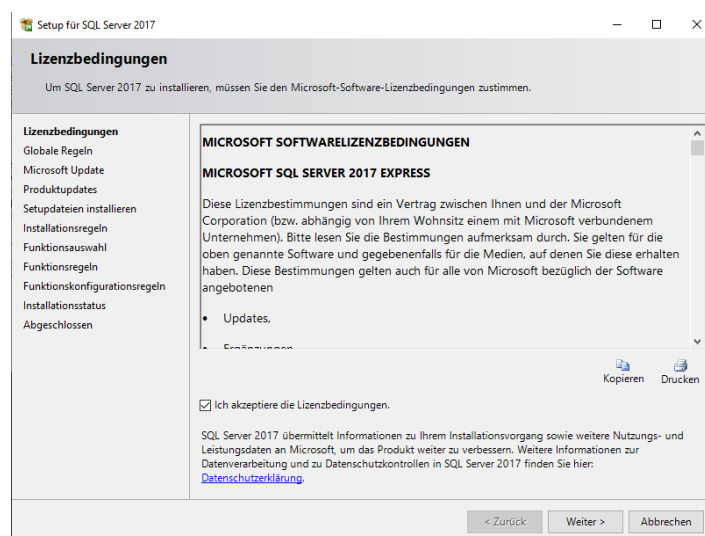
Setup für SQL Server 2017

Lizenzbedingungen

Um SQL Server 2017 zu installieren, müssen Sie den Microsoft-Software-Lizenzbedingungen zustimmen.

Lizenzbedingungen
Globale Regeln
Microsoft Update
Produktupdates
Setupdateien installieren
Installationsregeln
Funktionsauswahl
Funktionsregeln
Funktionskonfigurationsregeln
Installationsstatus
Abgeschlossen

MICROSOFT SOFTWARELIZENZBEDINGUNGEN

MICROSOFT SQL SERVER 2017 EXPRESS

Diese Lizenzbestimmungen sind ein Vertrag zwischen Ihnen und der Microsoft Corporation (bzw. abhängig von Ihrem Wohnsitz einem mit Microsoft verbundenem Unternehmen). Bitte lesen Sie die Bestimmungen aufmerksam durch. Sie gelten für die oben genannte Software und gegebenenfalls für die Medien, auf denen Sie diese erhalten haben. Diese Bestimmungen gelten auch für alle von Microsoft bezüglich der Software angebotenen

• Updates,

• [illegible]

Kopieren Drucken

Ich akzeptiere die Lizenzbedingungen.

SQL Server 2017 übermittelt Informationen zu Ihrem Installationsvorgang sowie weitere Nutzungs- und Leistungsdaten an Microsoft, um das Produkt weiter zu verbessern. Weitere Informationen zur Datenverarbeitung und zu Datenschutzkontrollen in SQL Server 2017 finden Sie hier:
Datenschutzerklärung.

< Zurück Weiter > Abbrechen